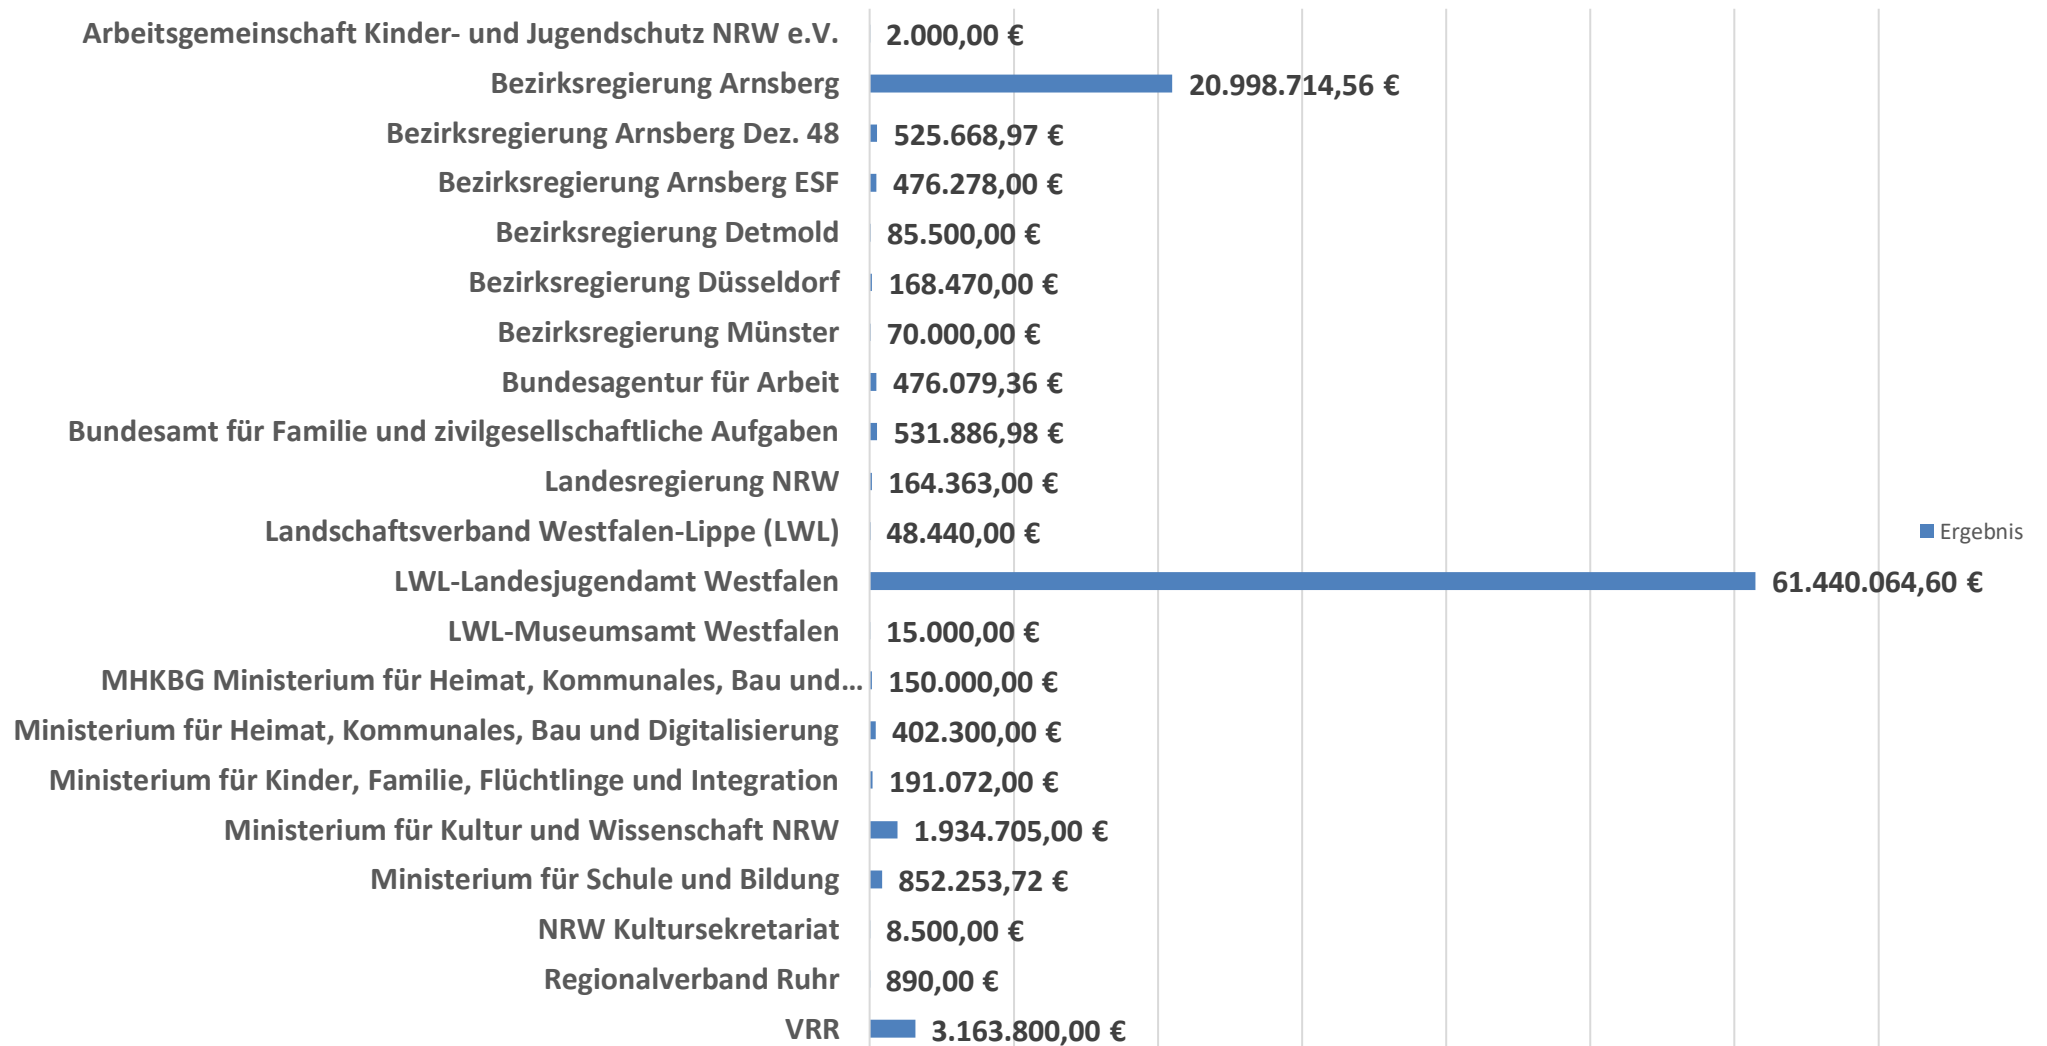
Arbeitsgemeinschaft Kinder- und Jugendschutz NRW e.V. 2.000,00 €
Bezirksregierung Arnsberg 20.998.714,56 €
Bezirksregierung Arnsberg Dez. 48 525.668,97 €
Bezirksregierung Arnsberg ESF 476.278,00 €
Bezirksregierung Detmold 85.500,00 €
Bezirksregierung Düsseldorf 168.470,00 €
Bezirksregierung Münster 70.000,00 €
Bundesagentur für Arbeit 476.079,36 €
Bundesamt für Familie und zivilgesellschaftliche Aufgaben 531.886,98 €
Landesregierung NRW 164.363,00 €
Landschaftsverband Westfalen-Lippe (LWL) 48.440,00 €
LWL-Landesjugendamt Westfalen 61.440.064,60 €
LWL-Museumsamt Westfalen 15.000,00 €
MHKBG Ministerium für Heimat, Kommunales, Bau und... 150.000,00 €
Ministerium für Heimat, Kommunales, Bau und Digitalisierung 402.300,00 €
Ministerium für Kinder, Familie, Flüchtlinge und Integration 191.072,00 €
Ministerium für Kultur und Wissenschaft NRW 1.934.705,00 €
Ministerium für Schule und Bildung 852.253,72 €
NRW Kultursekretariat 8.500,00 €
Regionalverband Ruhr 890,00 €
VRR 3.163.800,00 €

Ergebnis